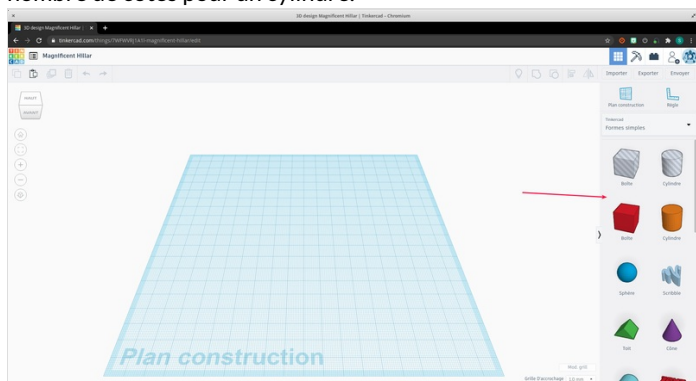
nombre de côtés pour un cylindre.

3D design Magnificent Hillar | Tinkercad - Chromium

3D design Magnificent Hillar | ×

tinkercad.com/things/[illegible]-magnificent-hillar/edit

Magnificent Hillar

Importer Exporter Envoyer

Plan construction Règle

Tinkercad
Formes simples

Boîte Cylindre

Boîte Cylindre

Sphère Scribble

Toit Cône

Plan construction

Mod. grill

Grille d'accrochage 1,0 mm